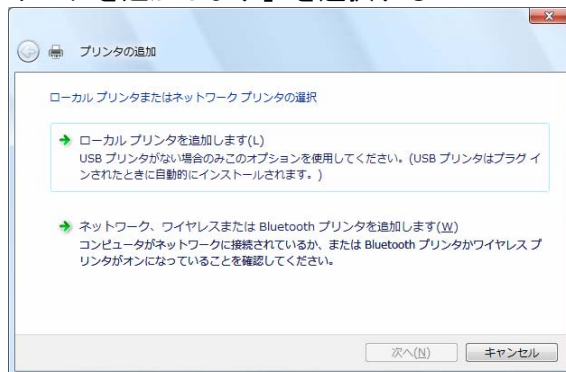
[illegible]を追加します」を選択する

プリンタの追加

ローカル プリンタまたはネットワーク プリンタの選択

ローカル プリンタを追加します(L)
USB プリンタがない場合のみこのオプションを使用してください。(USB プリンタはプラグ インされたときに自動的にインストールされます。)

ネットワーク、ワイヤレスまたは Bluetooth プリンタを追加します(W)
コンピュータがネットワークに接続されているか、または Bluetooth プリンタかワイヤレス プリンタがオンになっていることを確認してください。

次へ(N)
キャンセル